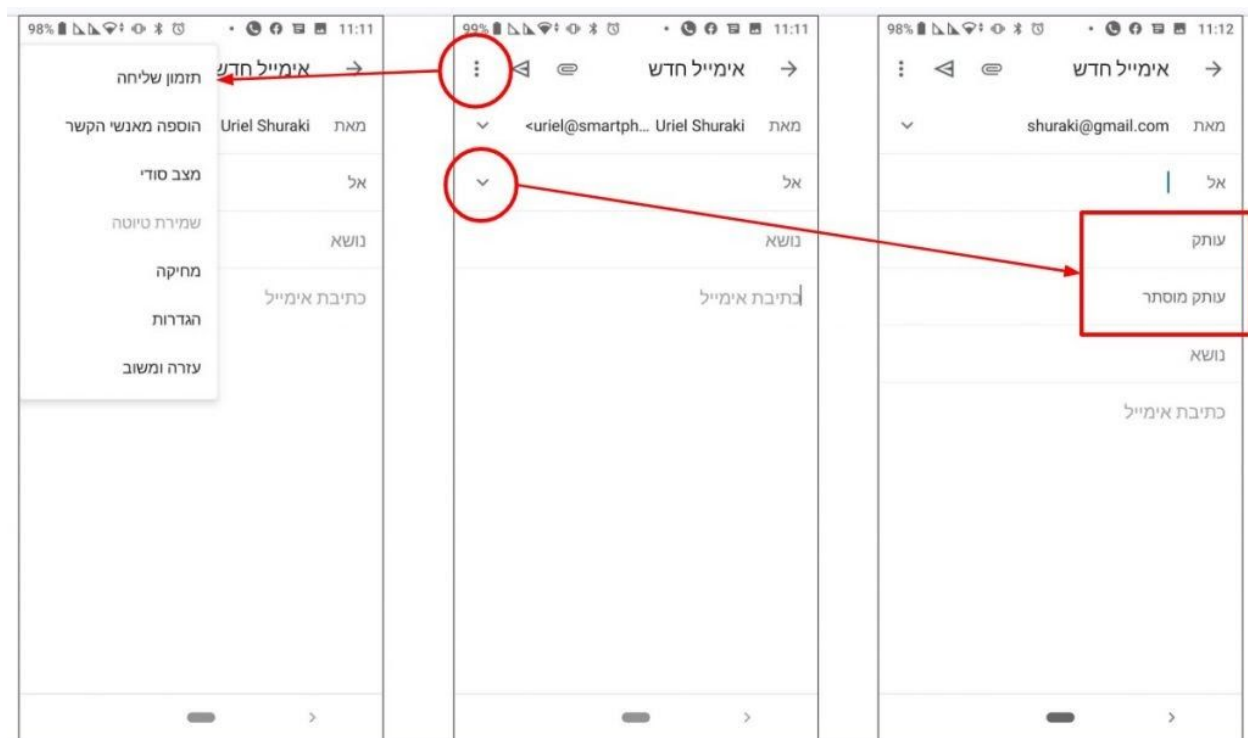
98% 11:11

אימייל חדש

תזמון שליחה

הוספה מאנשי הקשר

מצב סודי

שמירת טיוטה

מחיקה

הגדרות

עזרה ומשוב

מאת Uriel Shuraki

אל

נושא

כתיבת אימייל

99% 11:11

אימייל חדש

מאת Uriel Shuraki <uriel@smartph...

אל

נושא

כתיבת אימייל

98% 11:12

אימייל חדש

מאת shuraki@gmail.com

אל

עותק

עותק מוסתר

נושא

כתיבת אימייל